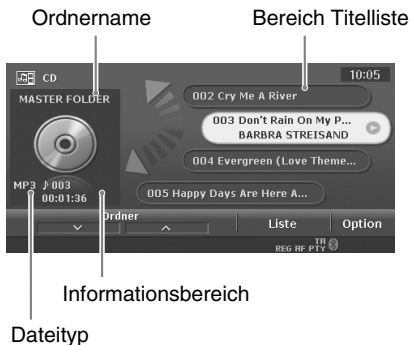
Ordnername

Bereich Titelliste

CD

10:05

MASTER FOLDER

002 Cry Me A River

003 Don't Rain On My P...
BARBRA STREISAND

004 Evergreen (Love Theme...

MP3 ♪ 003
00:01:36

005 Happy Days Are Here A...

Ordner

Liste

Option

TA
REG AF PTY

Informationsbereich

Dateityp